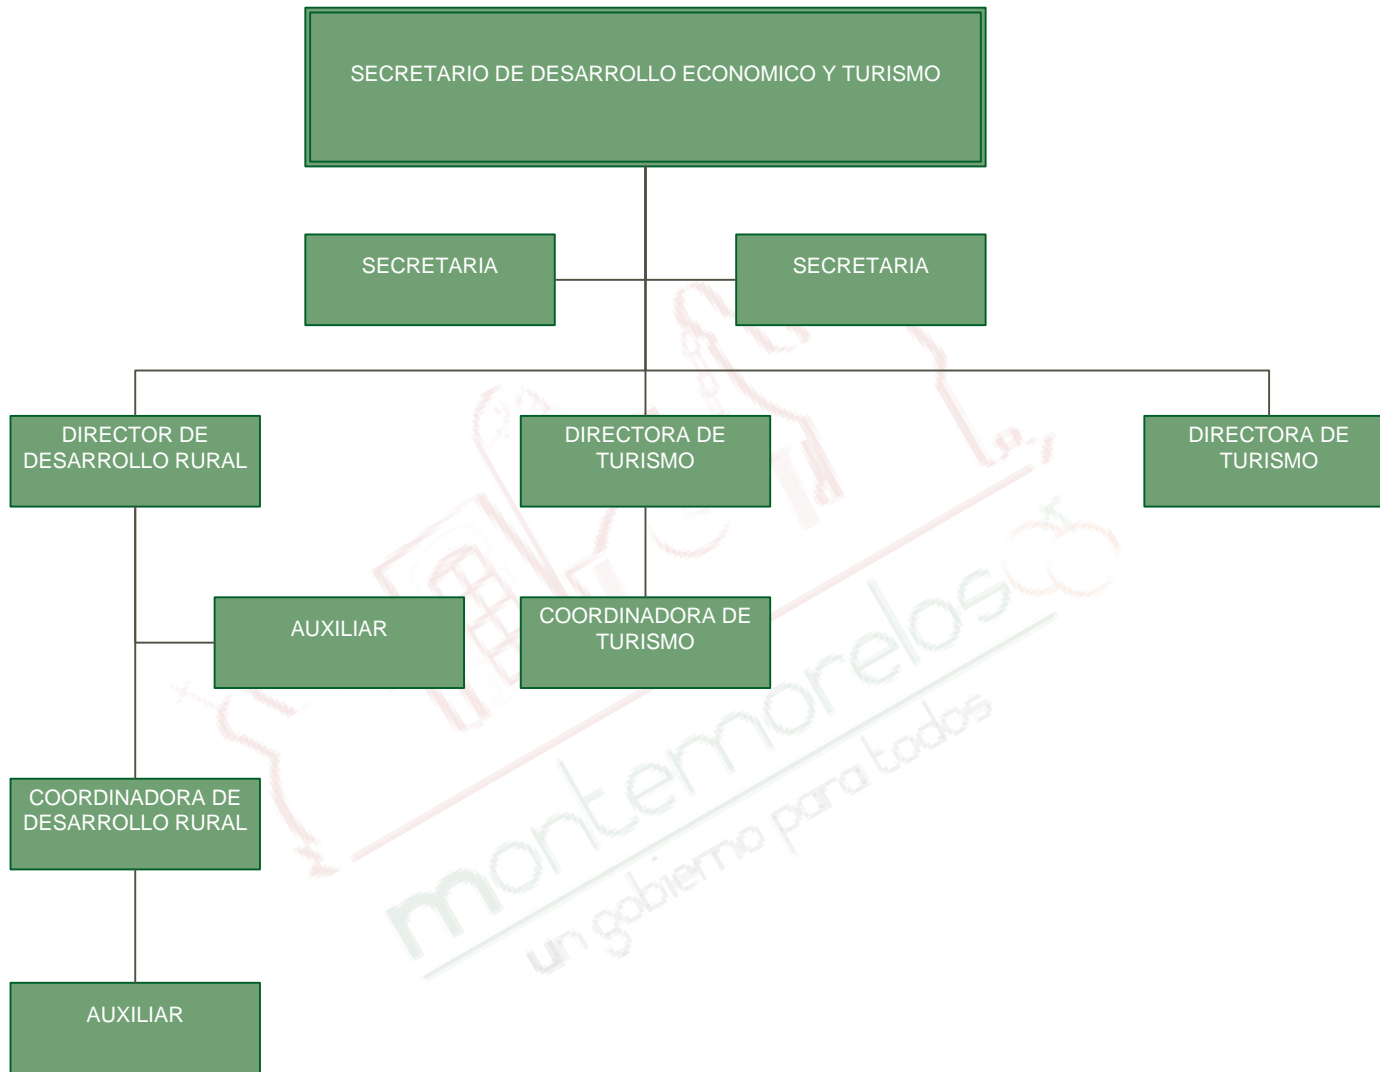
SECRETARIO DE DESARROLLO ECONOMICO Y TURISMO

SECRETARIA

SECRETARIA

DIRECTOR DE DESARROLLO RURAL

DIRECTORA DE TURISMO

DIRECTORA DE TURISMO

AUXILIAR

COORDINADORA DE TURISMO

COORDINADORA DE DESARROLLO RURAL

AUXILIAR

montemorelos
un gobierno para todos